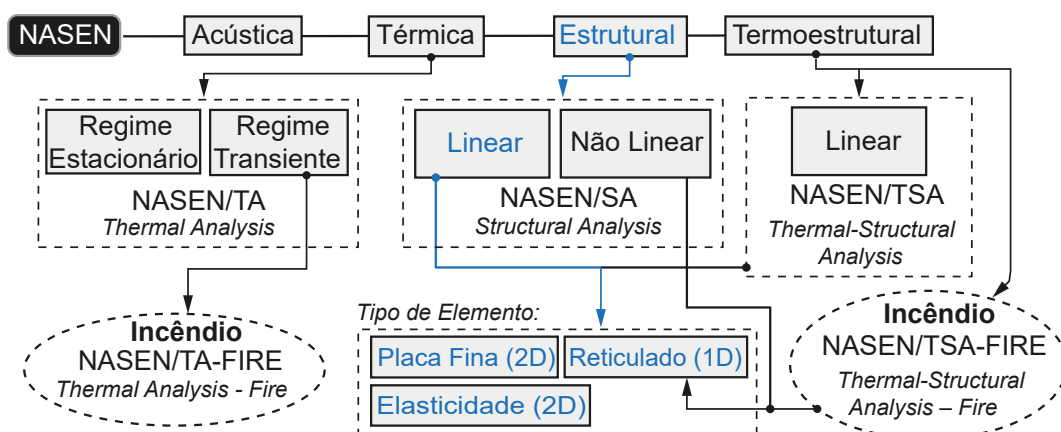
NASEN

Acústica

Térmica

Estrutural

Termoestrutural

Regime Estacionário

Regime Transiente

NASEN/TA
*Thermal Analysis*

Linear

Não Linear

NASEN/SA
*Structural Analysis*

Linear

NASEN/TSA
*Thermal-Structural Analysis*

**Incêndio**
NASEN/TA-FIRE
*Thermal Analysis - Fire*

*Tipo de Elemento:*

Placa Fina (2D)

Reticulado (1D)

Elasticidade (2D)

**Incêndio**
NASEN/TSA-FIRE
*Thermal-Structural Analysis – Fire*